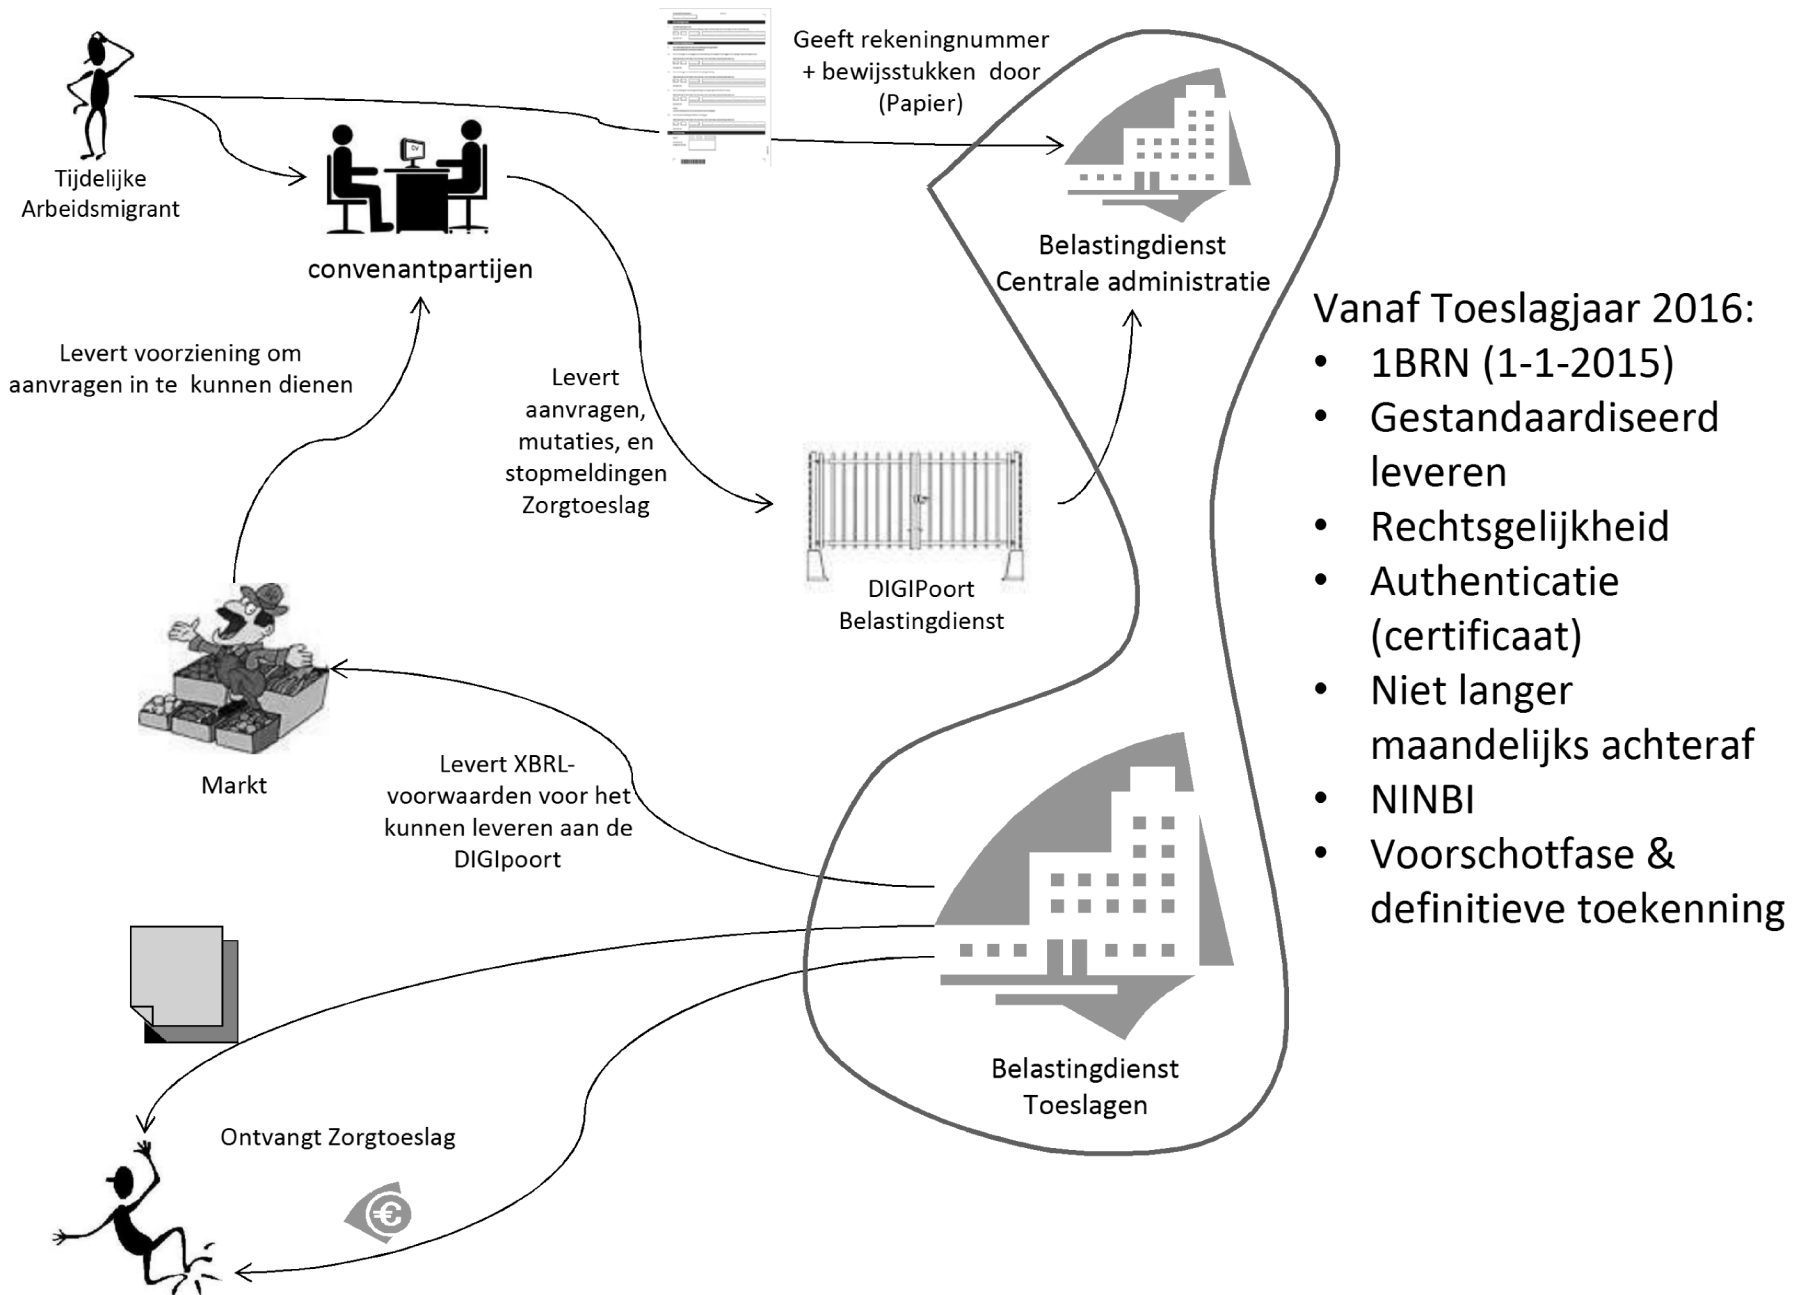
Tijdelijke Arbeidsmigrant

convenantpartijen

Geeft rekeningnummer + bewijsstukken door (Papier)

Belastingdienst Centrale administratie

Vanaf Toeslagjaar 2016:
- 1BRN (1-1-2015)
- Gestandaardiseerd leveren
- Rechtsgelijkheid
- Authenticatie (certificaat)
- Niet langer maandelijks achteraf
- NINBI
- Voorschotfase & definitieve toekenning

Levert voorziening om aanvragen in te kunnen dienen

Levert aanvragen, mutaties, en stopmeldingen Zorgtoeslag

DIGIPoort Belastingdienst

Markt

Levert XBRL-voorwaarden voor het kunnen leveren aan de DIGIpoort

Belastingdienst Toeslagen

Ontvangt Zorgtoeslag